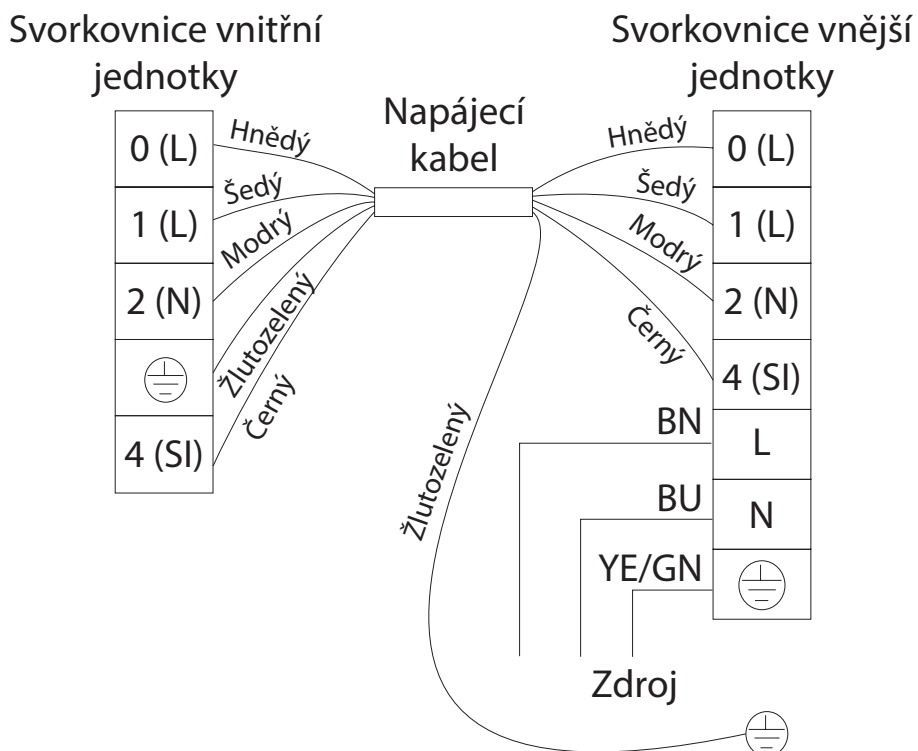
Svorkovnice vnitřní jednotky

0 (L)
1 (L)
2 (N)
4 (SI)

Hnědý
Šedý
Modrý
Žlutozelený
Černý

Napájecí kabel

Žlutozelený

Svorkovnice vnější jednotky

Hnědý
Šedý
Modrý
Černý

0 (L)
1 (L)
2 (N)
4 (SI)
BN
L
BU
N
YE/GN

Zdroj